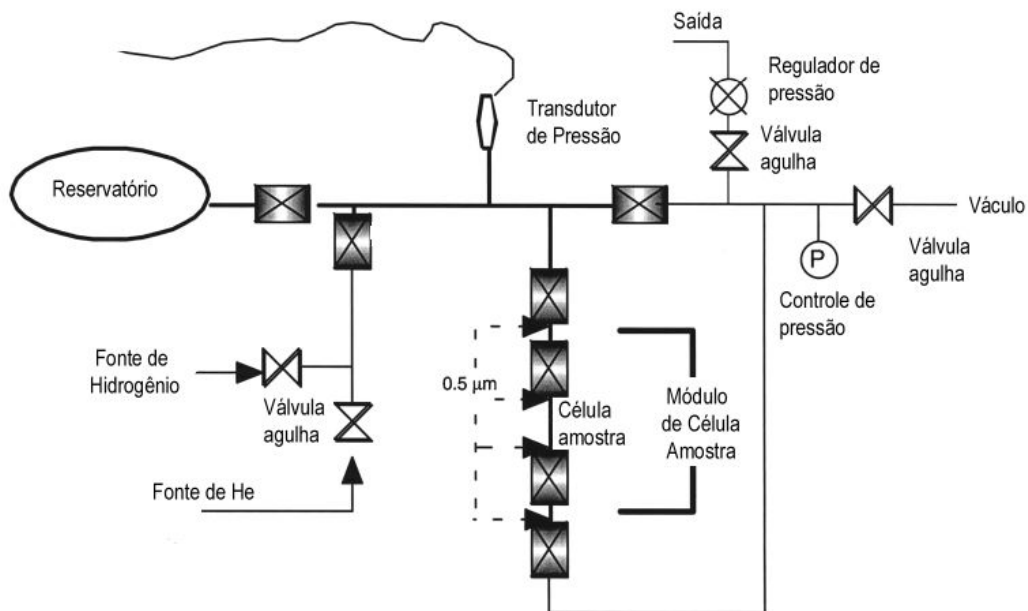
Saída

Regulador de pressão

Transdutor de Pressão

Válvula agulha

Reservatório

Vácuo

Válvula agulha

P

Controle de pressão

Fonte de Hidrogênio

0.5 $\mu$m

Módulo de Célula Amostra

Célula amostra

Válvula agulha

Fonte de He